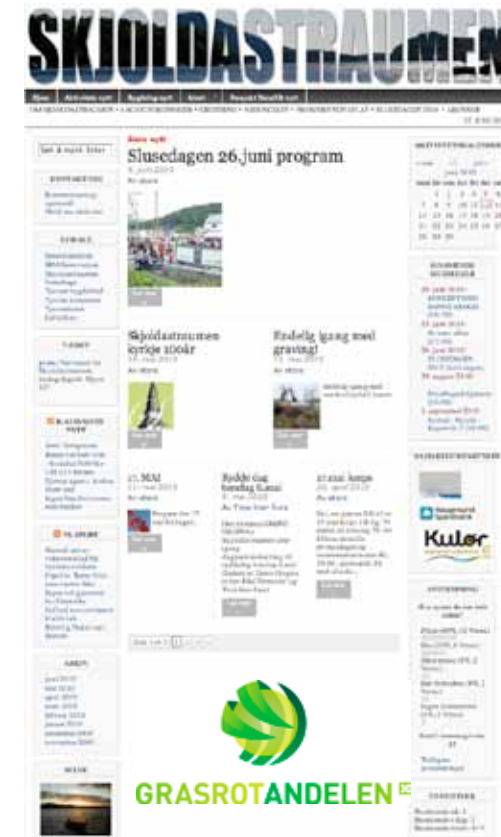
SKJOLDASTRAUMEN

Siste nytt

Slusedagen 26.juni program

8. juni 2010

Av skarv

Skjoldastraumen kyrkje 100år

Endelig igang med graving!

17.MAI

Rydde dag Søndag (Lana)

17.mai korps

Kulør

GRASROTANDELEN